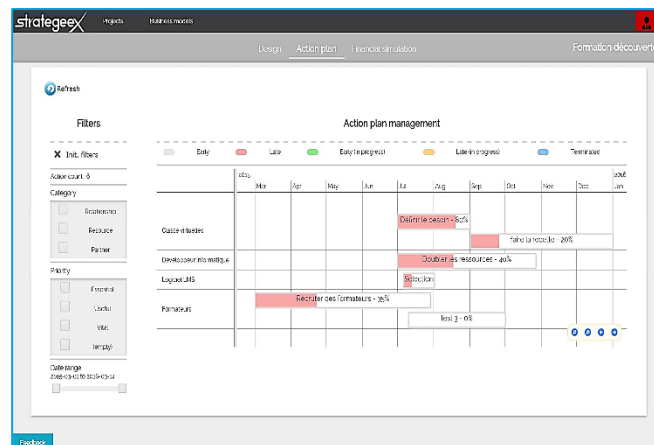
strategeex Projects Business models

Design Action plan Financial simulation

Formation découverte

Refresh

Filters

Action plan management

✕ Init. filters

Early Late Early (in progress) Late (in progress) Terminated

Action count : 6

Category

Relationship

Resource

Partner

Priority

Essential

Useful

Vital

(empty)

Date range

2015-03-01 to 2016-01-31

2015

2016

Mar Apr May Jun Jul Aug Sep Oct Nov Dec Jan

Classe virtuelles

Définir le besoin - 60%

Faire la recette - 20%

Développeur informatique

Doubler les ressources - 40%

Logiciel LMS

Sélection

Formateurs

Recruter des formateurs - 35%

Test 3 - 0%

Feedback